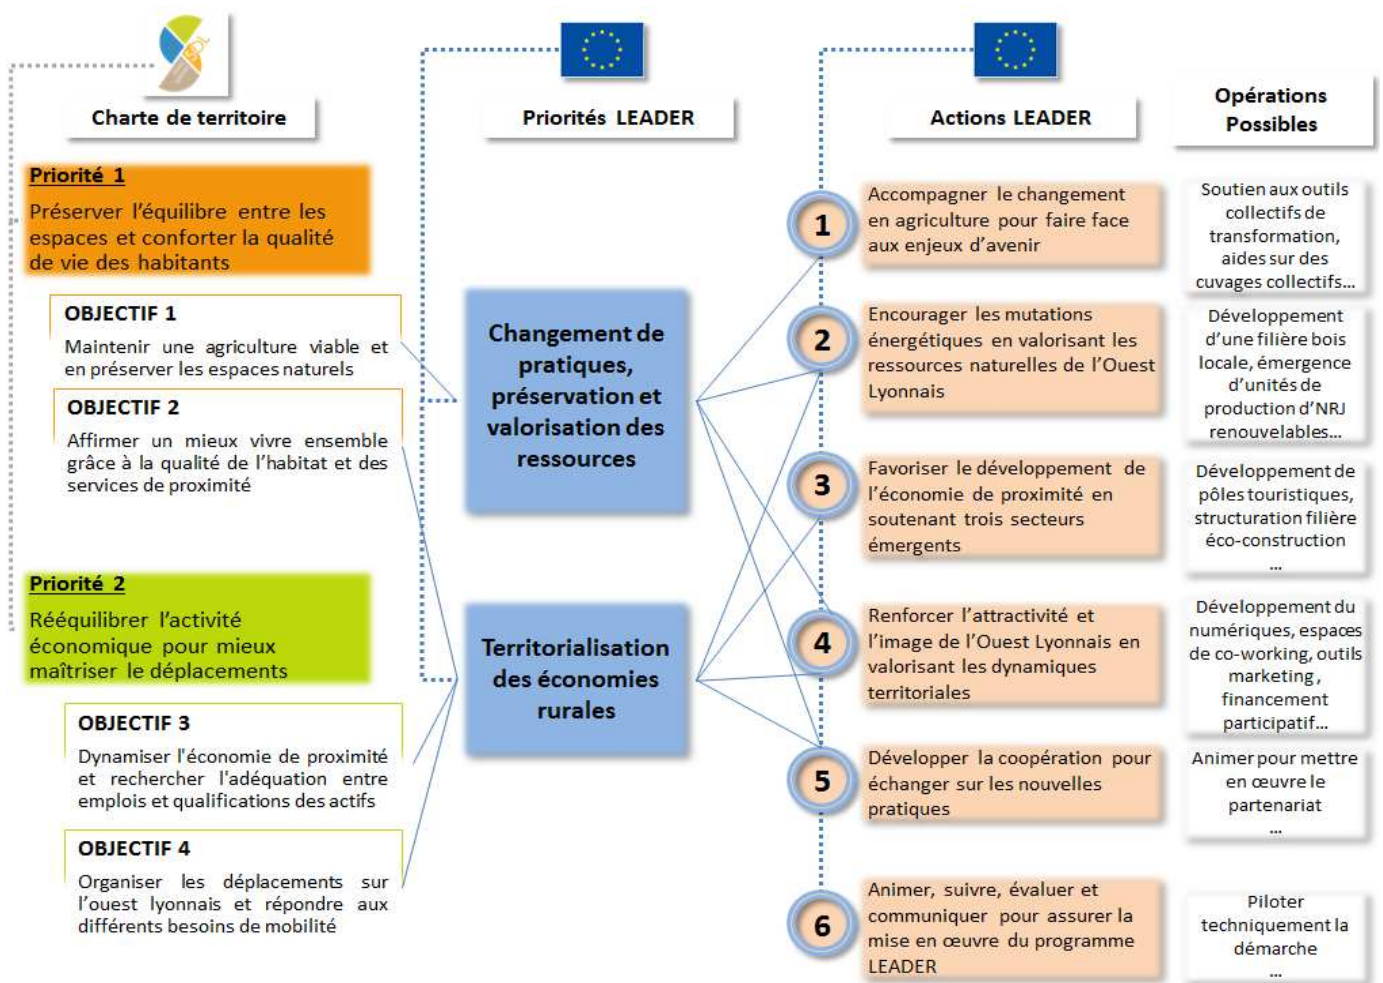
Charte de territoire

Priorités LEADER

Actions LEADER

Opérations Possibles

Priorité 1

Préserver l'équilibre entre les espaces et conforter la qualité de vie des habitants

OBJECTIF 1

Maintenir une agriculture viable et en préserver les espaces naturels

OBJECTIF 2

Affirmer un mieux vivre ensemble grâce à la qualité de l'habitat et des services de proximité

Priorité 2

Rééquilibrer l'activité économique pour mieux maîtriser le déplacements

OBJECTIF 3

Dynamiser l'économie de proximité et rechercher l'adéquation entre emplois et qualifications des actifs

OBJECTIF 4

Organiser les déplacements sur l'ouest lyonnais et répondre aux différents besoins de mobilité

Changement de pratiques, préservation et valorisation des ressources

Territorialisation des économies rurales

1

Accompagner le changement en agriculture pour faire face aux enjeux d'avenir

Soutien aux outils collectifs de transformation, aides sur des cuvages collectifs...

2

Encourager les mutations énergétiques en valorisant les ressources naturelles de l'Ouest Lyonnais

Développement d'une filière bois locale, émergence d'unités de production d'NRJ renouvelables...

3

Favoriser le développement de l'économie de proximité en soutenant trois secteurs émergents

Développement de pôles touristiques, structuration filière éco-construction
...

4

Renforcer l'attractivité et l'image de l'Ouest Lyonnais en valorisant les dynamiques territoriales

Développement du numériques, espaces de co-working, outils marketing, financement participatif...

5

Développer la coopération pour échanger sur les nouvelles pratiques

Animer pour mettre en œuvre le partenariat
...

6

Animer, suivre, évaluer et communiquer pour assurer la mise en œuvre du programme LEADER

Piloter techniquement la démarche
...